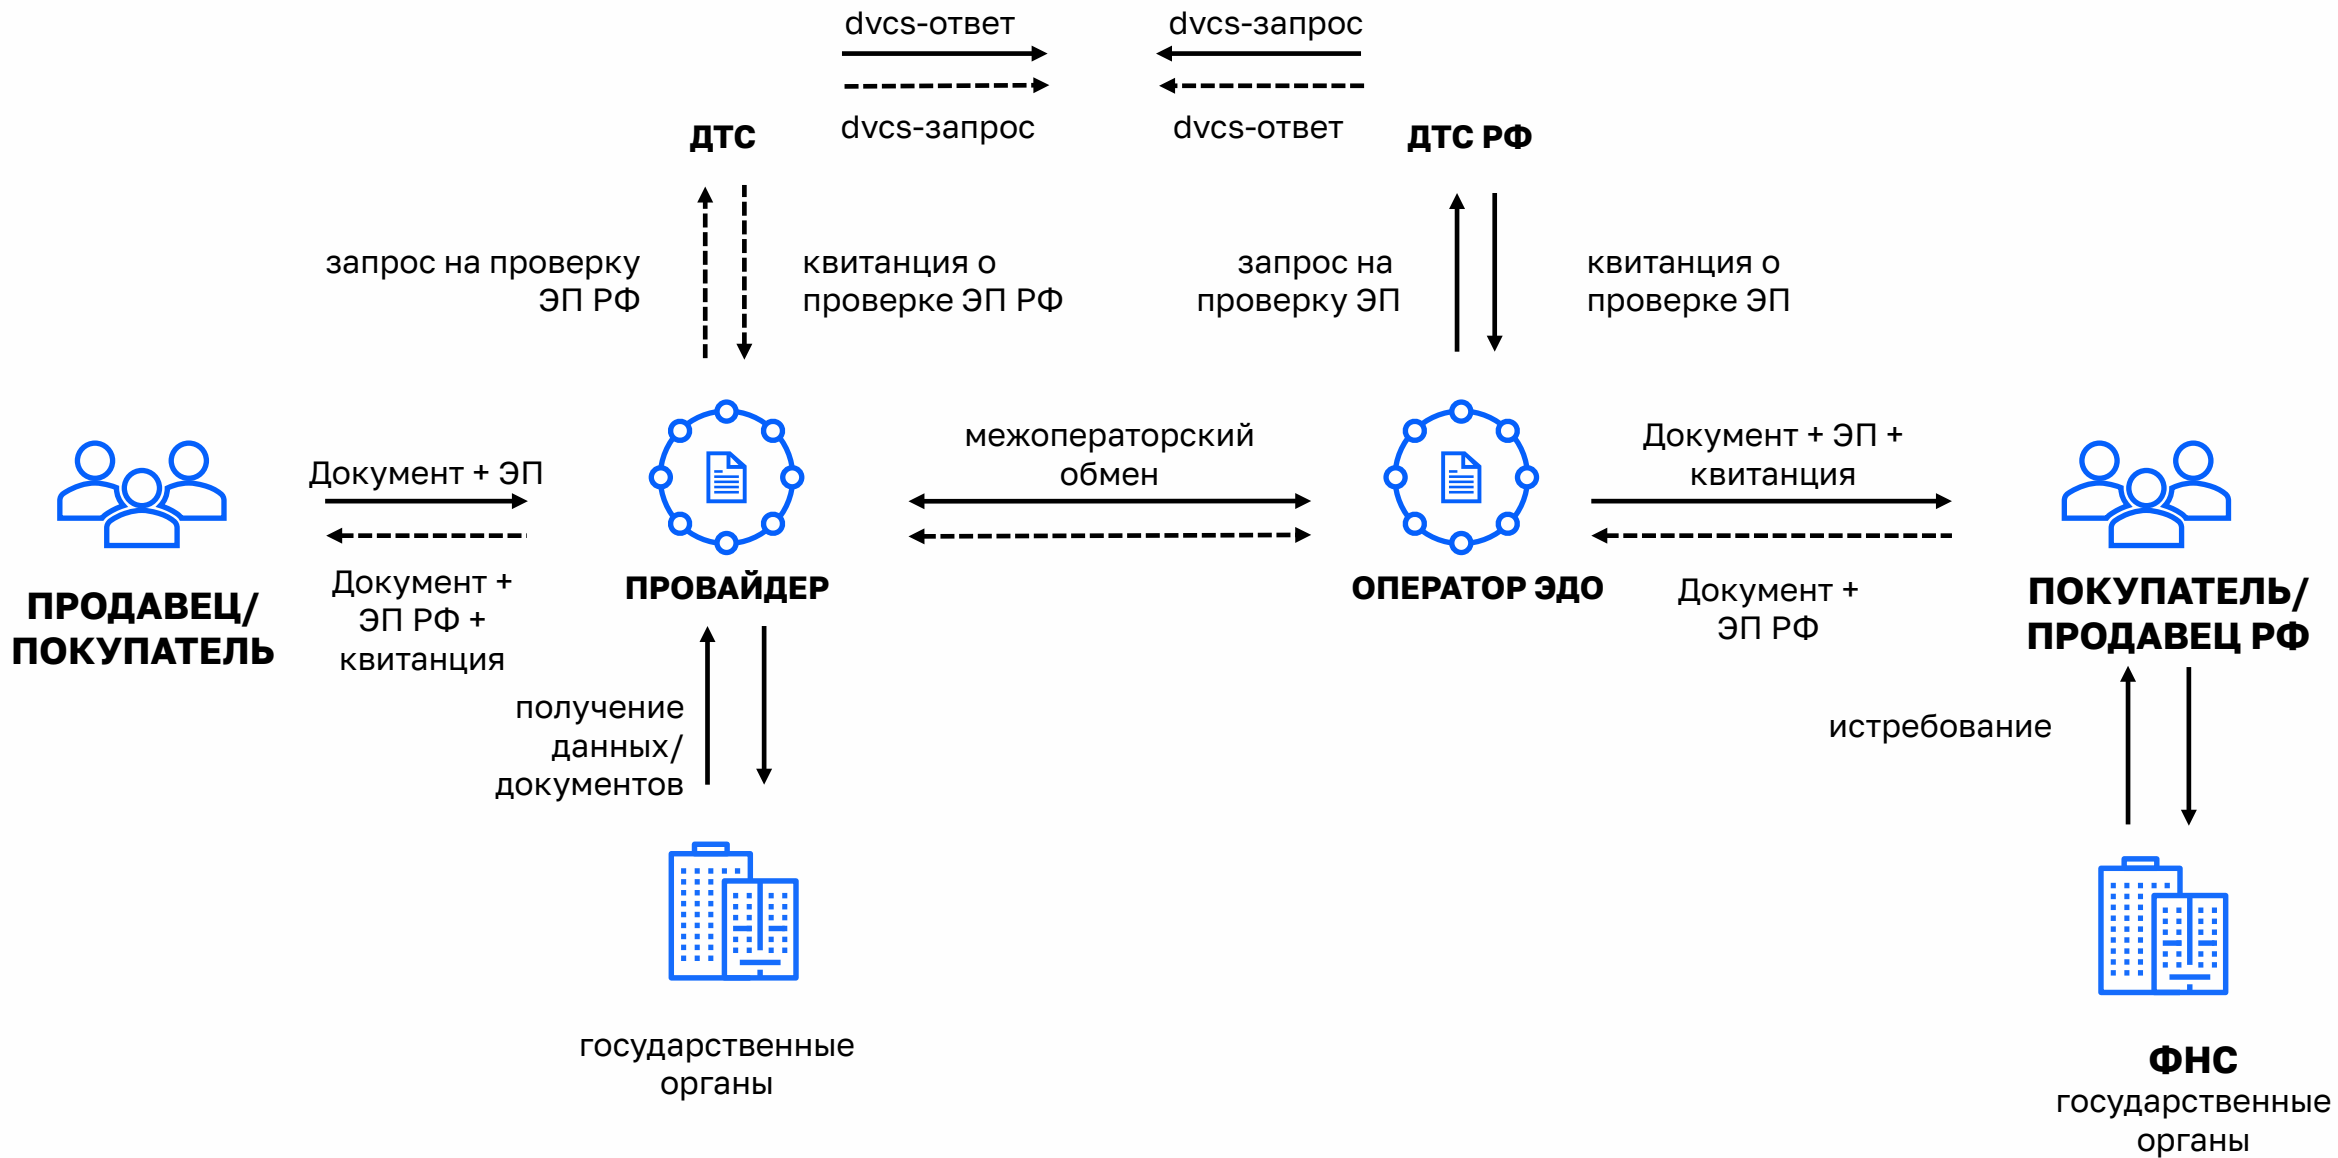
dvcs-ответ

dvcs-запрос

dvcs-запрос

dvcs-ответ

ДТС

ДТС РФ

запрос на проверку ЭП РФ

квитанция о проверке ЭП РФ

запрос на проверку ЭП

квитанция о проверке ЭП

Документ + ЭП

межоператорский обмен

Документ + ЭП + квитанция

ПРОДАВЕЦ/ ПОКУПАТЕЛЬ

Документ + ЭП РФ + квитанция

ПРОВАЙДЕР

ОПЕРАТОР ЭДО

Документ + ЭП РФ

ПОКУПАТЕЛЬ/ ПРОДАВЕЦ РФ

получение данных/ документов

истребование

государственные органы

ФНС
государственные органы